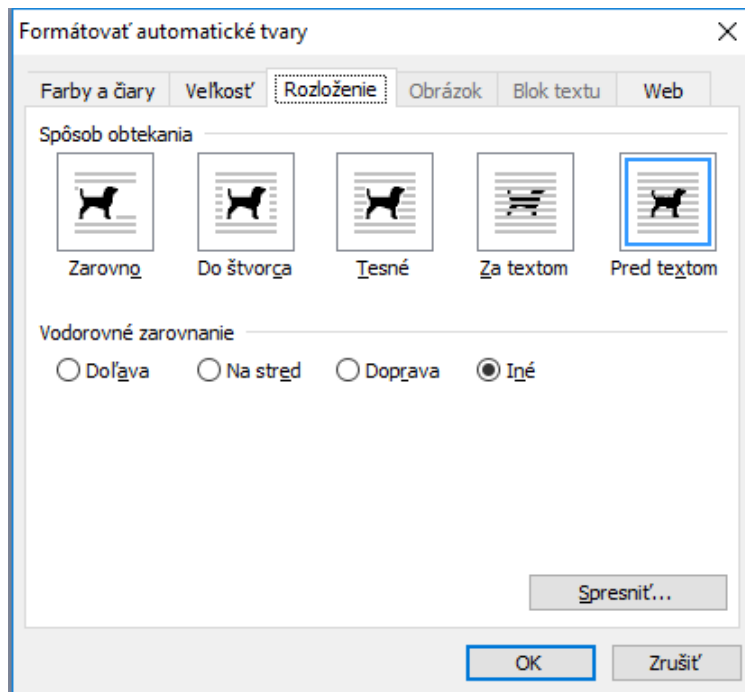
Formátovať automatické tvary

Farby a čiary | Veľkosť | Rozloženie | Obrázok | Blok textu | Web

Spôsob obtekania

Zarovno | Do štvorca | Tesné | Za textom | Pred textom

Vodorovné zarovnanie

Doľava | Na stred | Doprava | Iné

Spresniť...

OK | Zrušiť